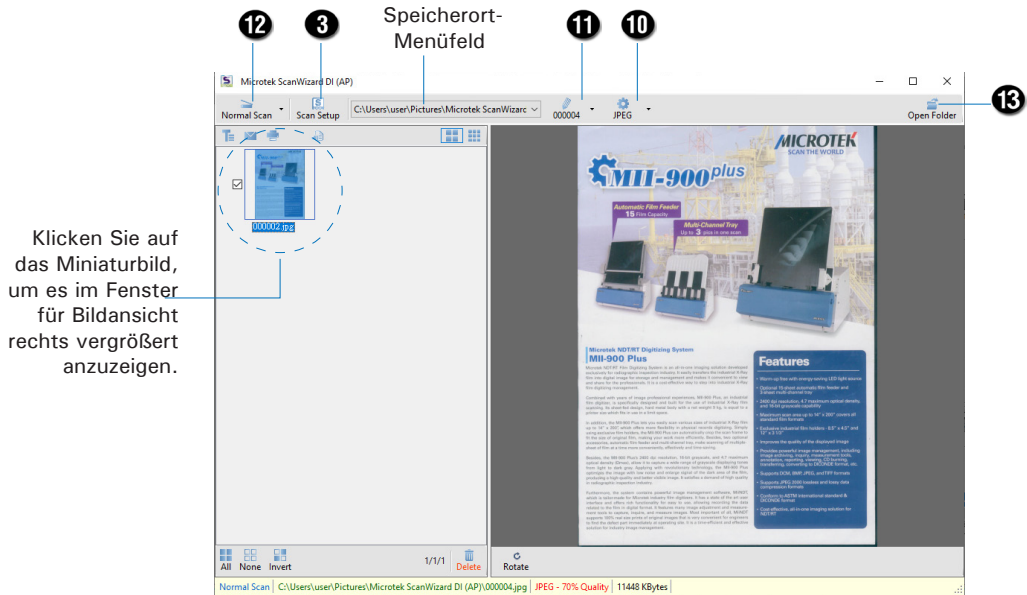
12
3
Speicherort-Menüfeld
11
10

Microtek ScanWizard DI (AP)

Normal Scan
Scan Setup
C:\Users\user\Pictures\Microtek ScanWizarc
000004
JPEG
Open Folder
13

Klicken Sie auf das Miniaturbild, um es im Fenster für Bildansicht rechts vergrößert anzuzeigen.

000002.jpg

MICROTEK
SCAN THE WORLD
MII-900 plus
Automatic Film Feeder
15 Film Capacity
Multi-Channel Tray
Up to 3 pics in one scan

Microtek NDT/RT Digitizing System
MII-900 Plus

Features

All None Invert
1/1/1
Delete
Rotate

Normal Scan | C:\Users\user\Pictures\Microtek ScanWizard DI (AP)\000004.jpg | JPEG - 70% Quality | 11448 KBytes